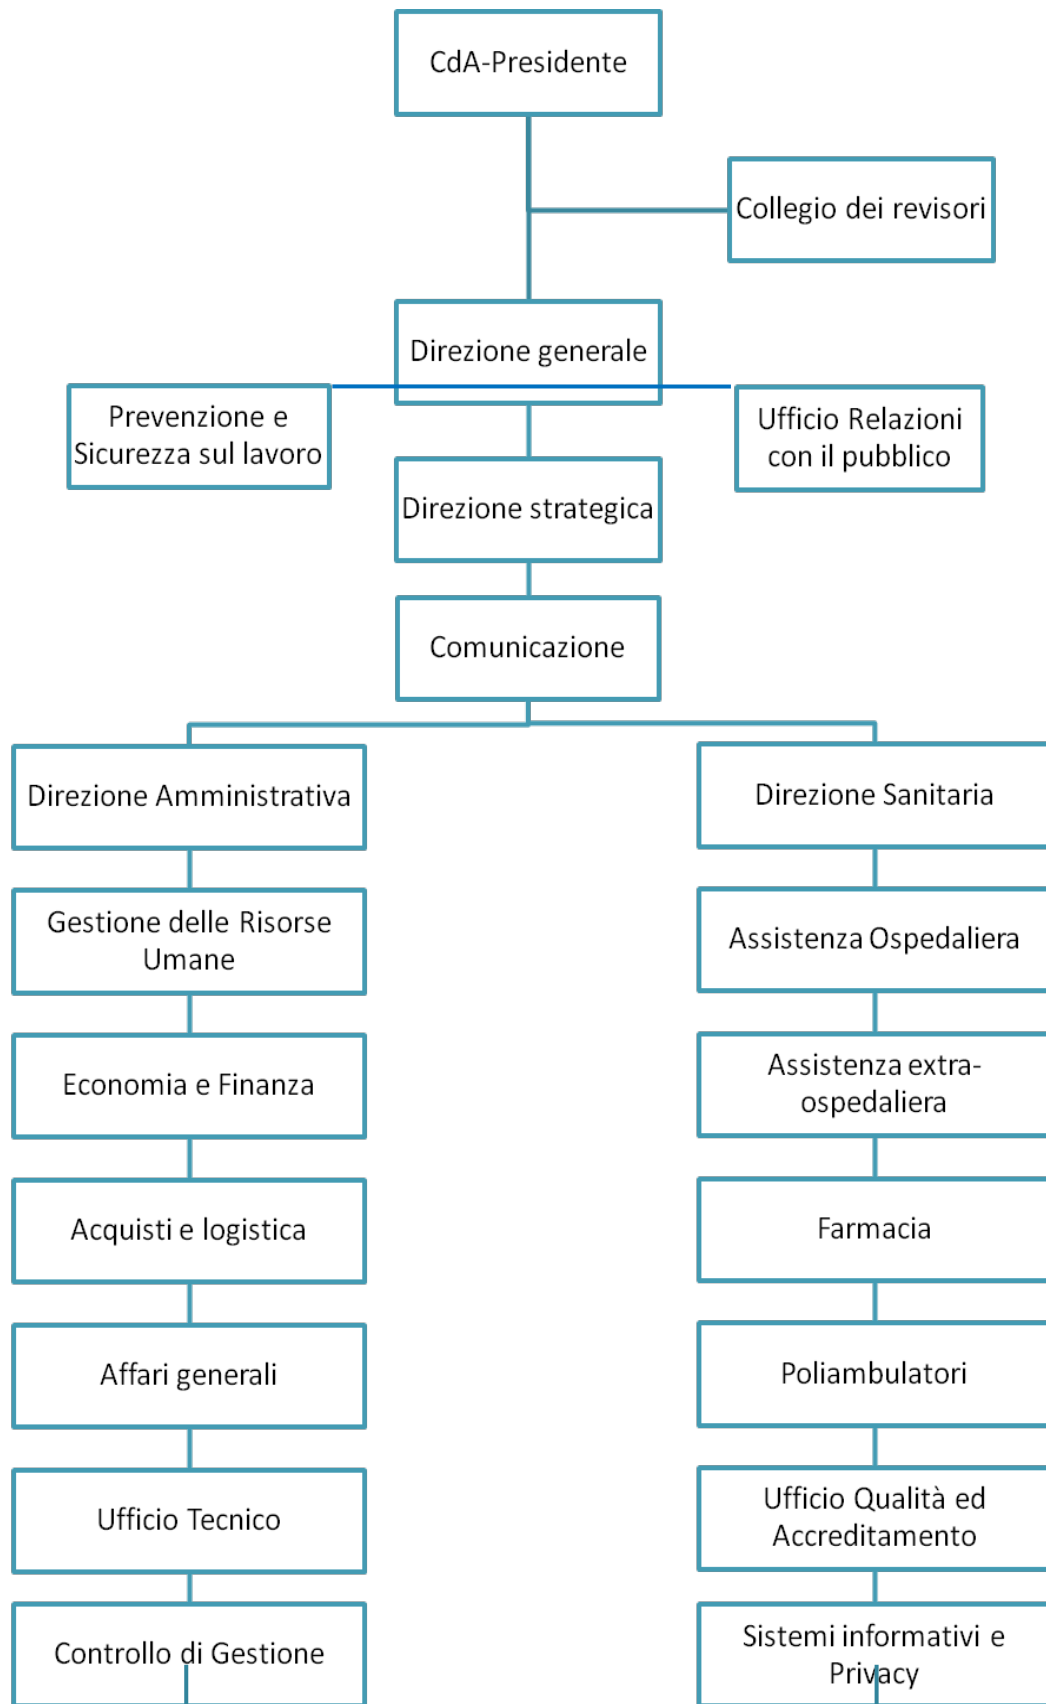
CdA-Presidente

Collegio dei revisori

Direzione generale

Prevenzione e Sicurezza sul lavoro

Ufficio Relazioni con il pubblico

Direzione strategica

Comunicazione

Direzione Amministrativa

Gestione delle Risorse Umane

Economia e Finanza

Acquisti e logistica

Affari generali

Ufficio Tecnico

Controllo di Gestione

Direzione Sanitaria

Assistenza Ospedaliera

Assistenza extra-ospedaliera

Farmacia

Poliambulatori

Ufficio Qualità ed Accreditamento

Sistemi informativi e Privacy